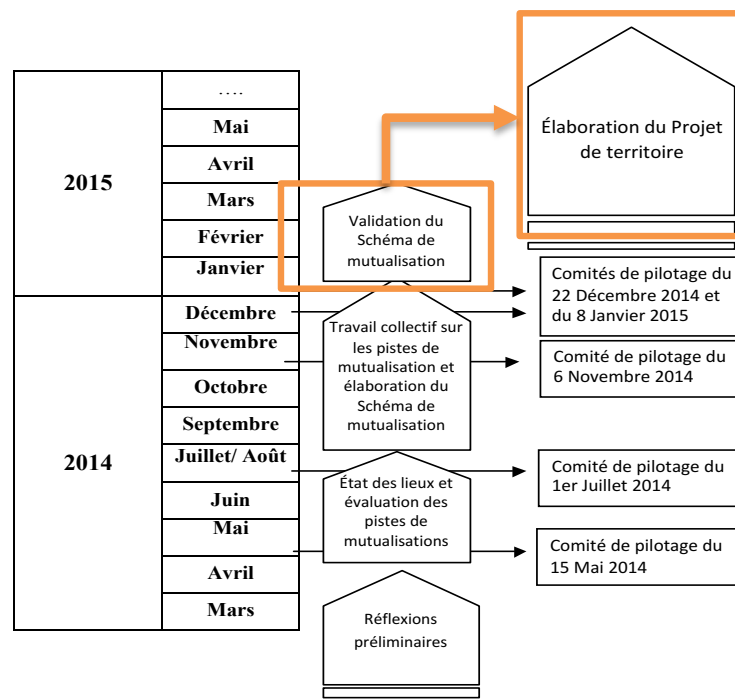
| | |
|---|---|
| 2015 | .... |
| | Mai |
| | Avril |
| | Mars |
| | Février |
| | Janvier |
| 2014 | Décembre |
| | Novembre |
| | Octobre |
| | Septembre |
| | Juillet/ Août |
| | Juin |
| | Mai |
| | Avril |
| | Mars |

Élaboration du Projet de territoire

Validation du Schéma de mutualisation

Comités de pilotage du 22 Décembre 2014 et du 8 Janvier 2015

Travail collectif sur les pistes de mutualisation et élaboration du Schéma de mutualisation

Comité de pilotage du 6 Novembre 2014

État des lieux et évaluation des pistes de mutualisations

Comité de pilotage du 1er Juillet 2014

Comité de pilotage du 15 Mai 2014

Réflexions préliminaires